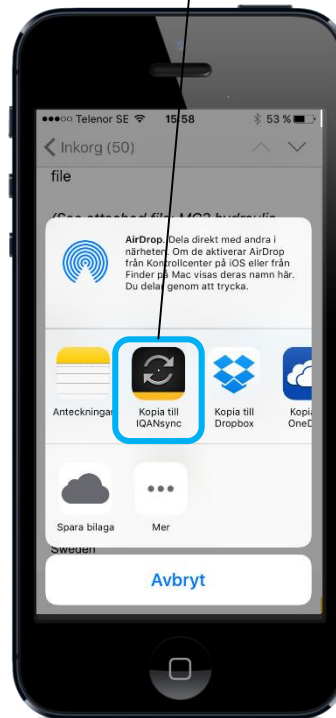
●●●○○ Telenor SE 15:58 53 %

Inkorg (50)

file

(See attached file: MQ2 hydraulic

AirDrop. Dela direkt med andra i närheten. Om de aktiverar AirDrop från Kontrollcenter på iOS eller från Finder på Mac visas deras namn här. Du delar genom att trycka.

Anteckningar

Kopia till IQANsync

Kopia till Dropbox

Kopia OneD

Spara bilaga

Mer

Sweden

Avbryt